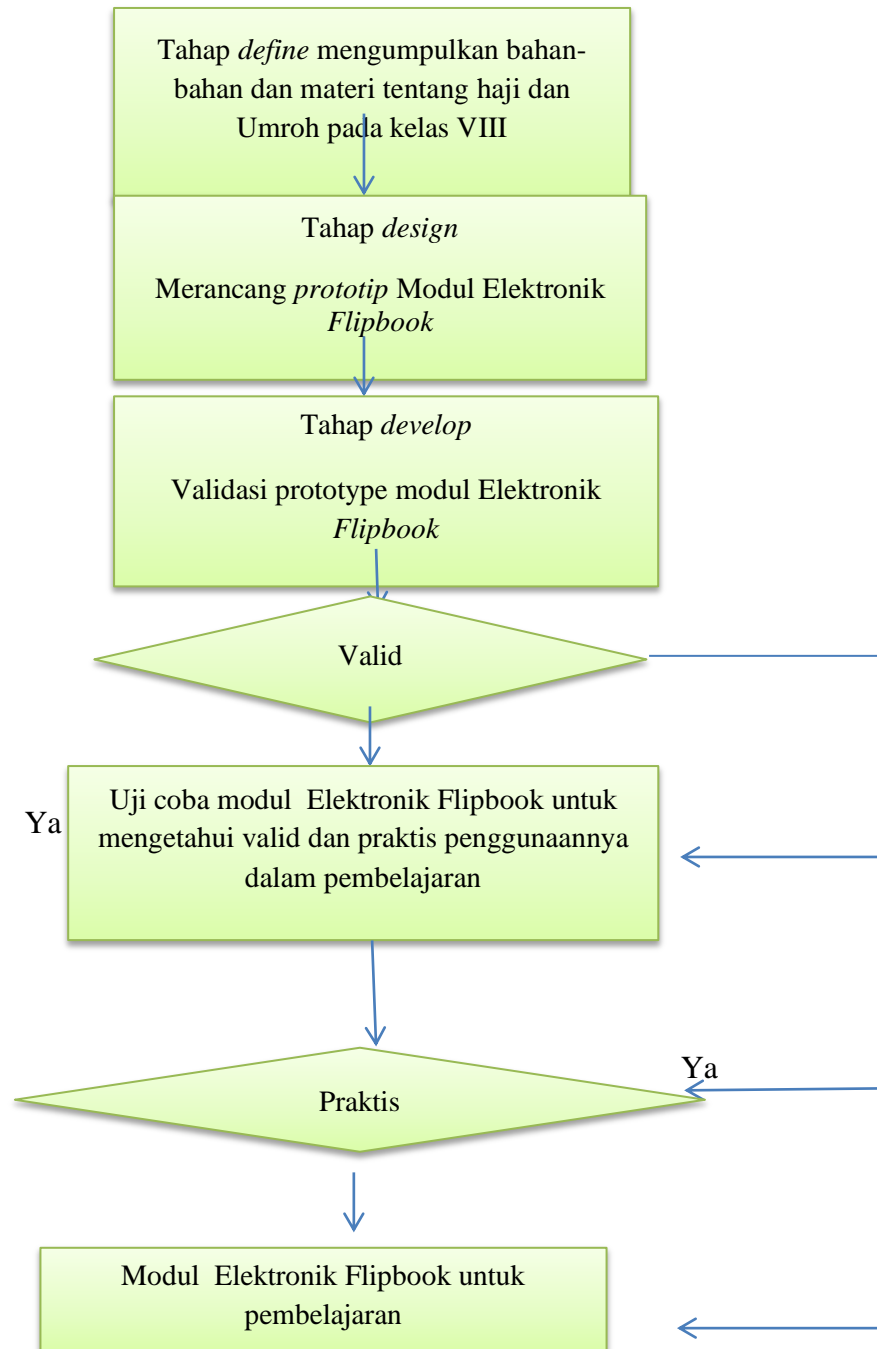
Tahap *define* mengumpulkan bahan-bahan dan materi tentang haji dan Umroh pada kelas VIII

Tahap *design*

Merancang *prototip* Modul Elektronik *Flipbook*

Tahap *develop*

Validasi prototype modul Elektronik *Flipbook*

Valid

Ya

Uji coba modul Elektronik Flipbook untuk mengetahui valid dan praktis penggunaannya dalam pembelajaran

Ya

Praktis

Modul Elektronik Flipbook untuk pembelajaran